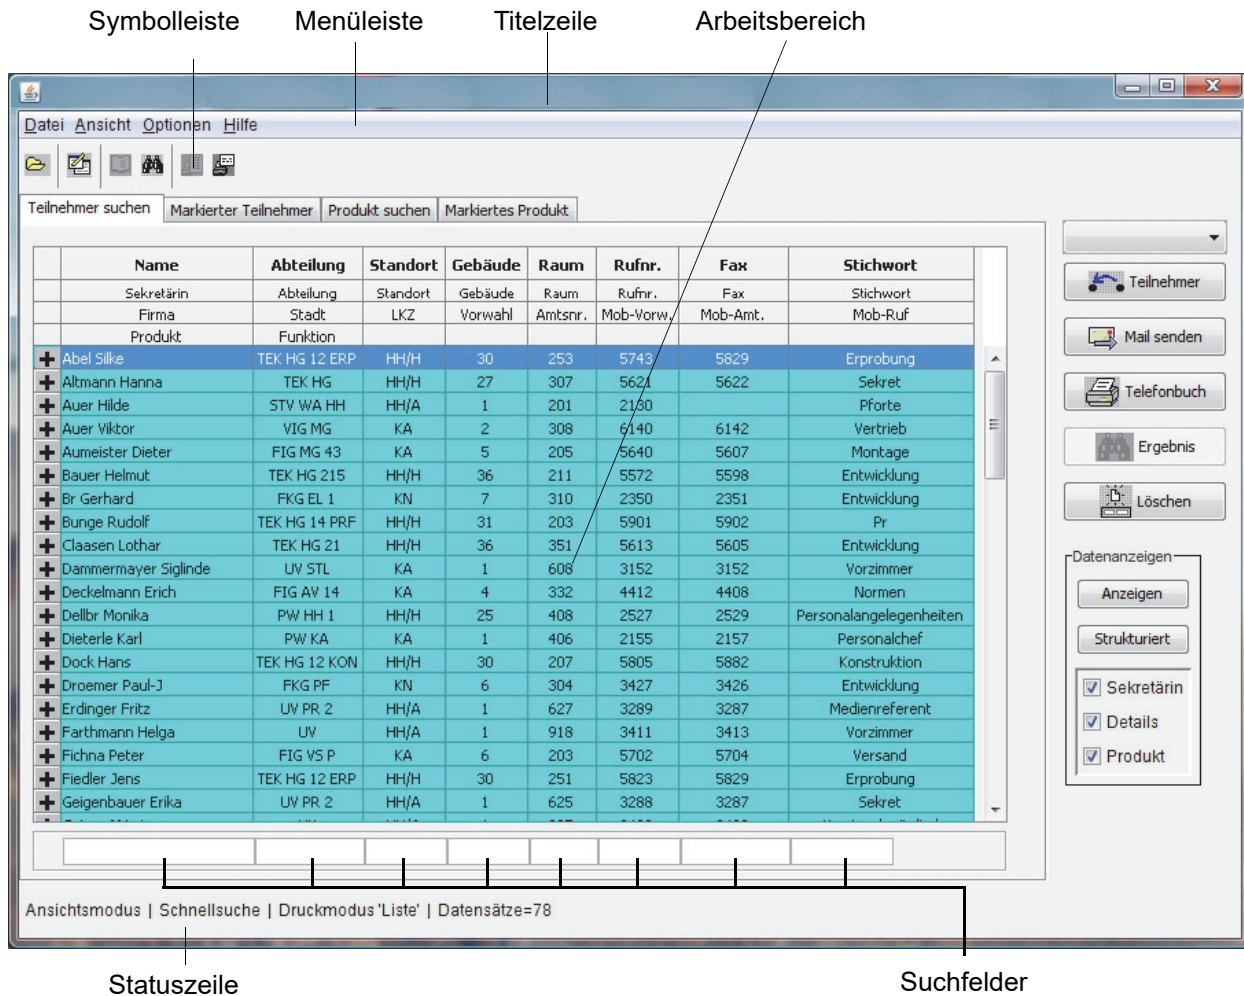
Symbolleiste Menüleiste Titelzeile Arbeitsbereich

Datei Ansicht Optionen Hilfe

Teilnehmer suchen | Markierter Teilnehmer | Produkt suchen | Markiertes Produkt

| Name | Abteilung | Standort | Gebäude | Raum | Rufnr. | Fax | Stichwort |
|---|---|---|---|---|---|---|---|
| Sekretärin | Abteilung | Standort | Gebäude | Raum | Rufnr. | Fax | Stichwort |
| Firma | Stadt | LKZ | Vorwahl | Amtsnr. | Mob-Vorw. | Mob-Amt. | Mob-Ruf |
| Produkt | Funktion | | | | | | |
| Abel Silke | TEK HG 12 ERP | HH/H | 30 | 253 | 5743 | 5829 | Erprobung |
| Altmann Hanna | TEK HG | HH/H | 27 | 307 | 5621 | 5622 | Sekret |
| Auer Hilde | STV WA HH | HH/A | 1 | 201 | 2130 | | Pforte |
| Auer Viktor | VIG MG | KA | 2 | 308 | 6140 | 6142 | Vertrieb |
| Aumeister Dieter | FIG MG 43 | KA | 5 | 205 | 5640 | 5607 | Montage |
| Bauer Helmut | TEK HG 215 | HH/H | 36 | 211 | 5572 | 5598 | Entwicklung |
| Br Gerhard | FKG EL 1 | KN | 7 | 310 | 2350 | 2351 | Entwicklung |
| Bunge Rudolf | TEK HG 14 PRF | HH/H | 31 | 203 | 5901 | 5902 | Pr |
| Claasen Lothar | TEK HG 21 | HH/H | 36 | 351 | 5613 | 5605 | Entwicklung |
| Dammermayer Siglinde | UV STL | KA | 1 | 608 | 3152 | 3152 | Vorzimmer |
| Deckelmann Erich | FIG AV 14 | KA | 4 | 332 | 4412 | 4408 | Normen |
| Dellbr Monika | PW HH 1 | HH/H | 25 | 408 | 2527 | 2529 | Personalangelegenheiten |
| Dieterle Karl | PW KA | KA | 1 | 406 | 2155 | 2157 | Personalchef |
| Dock Hans | TEK HG 12 KON | HH/H | 30 | 207 | 5805 | 5882 | Konstruktion |
| Droemer Paul-J | FKG PF | KN | 6 | 304 | 3427 | 3426 | Entwicklung |
| Erdinger Fritz | UV PR 2 | HH/A | 1 | 627 | 3289 | 3287 | Medienreferent |
| Farthmann Helga | UV | HH/A | 1 | 918 | 3411 | 3413 | Vorzimmer |
| Fichna Peter | FIG VS P | KA | 6 | 203 | 5702 | 5704 | Versand |
| Fiedler Jens | TEK HG 12 ERP | HH/H | 30 | 251 | 5823 | 5829 | Erprobung |
| Geigenbauer Erika | UV PR 2 | HH/A | 1 | 625 | 3288 | 3287 | Sekret |

Teilnehmer
Mail senden
Telefonbuch
Ergebnis
Löschen

Datenanzeigen
Anzeigen
Strukturiert
Sekretärin
Details
Produkt

Ansichtsmodus | Schnellsuche | Druckmodus 'Liste' | Datensätze=78

Statuszeile Suchfelder